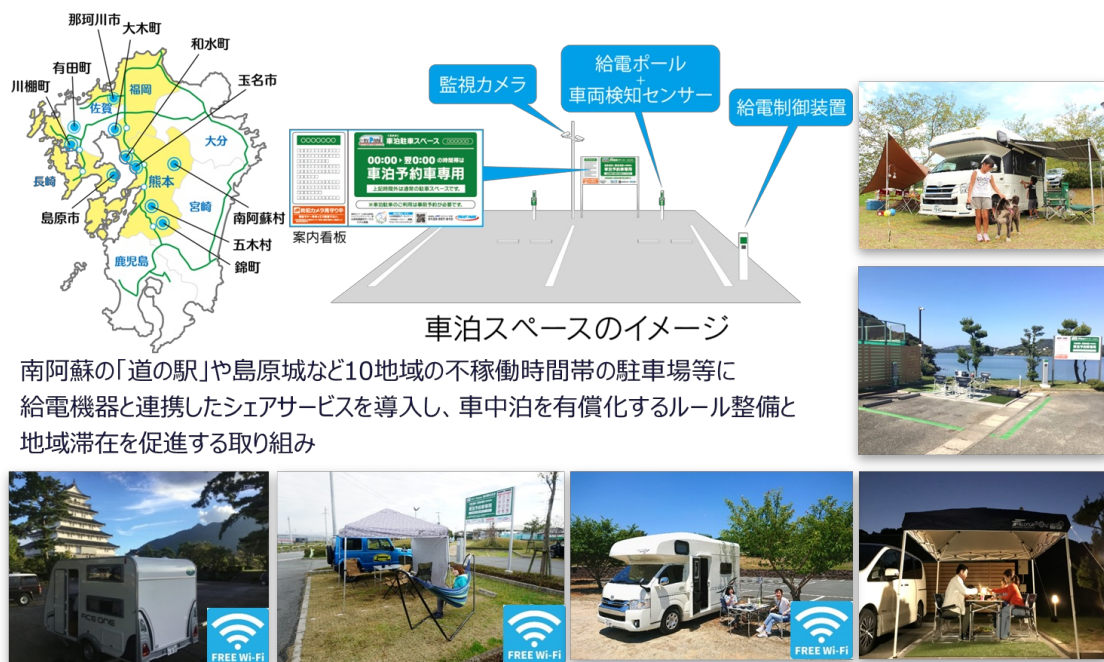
那珂川市
大木町
和水町
有田町
玉名市
川棚町
福岡
佐賀
大分
長崎
熊本
島原市
宮崎
南阿蘇村
五木村
鹿児島
錦町

監視カメラ
給電ポール
+
車両検知センサー
給電制御装置

車泊駐車スペース
00:00～翌0:00の時間帯は
車泊予約車専用
上記時間外は通常の駐車スペースです。

案内看板

車泊スペースのイメージ

南阿蘇の「道の駅」や島原城など10地域の不稼働時間帯の駐車場等に給電機器と連携したシェアサービスを導入し、車中泊を有償化するルール整備と地域滞在を促進する取り組み

FREE Wi-Fi
FREE Wi-Fi
FREE Wi-Fi